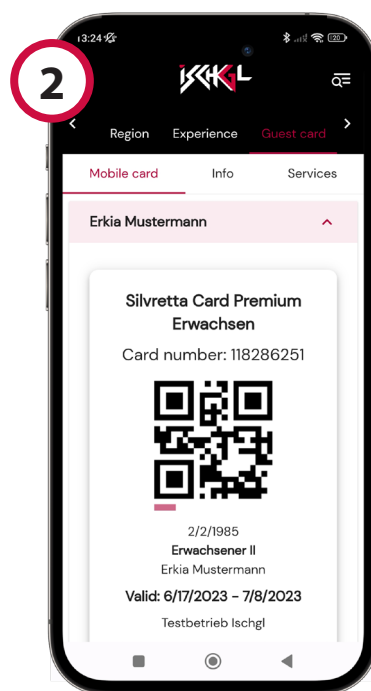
2

13:24

ISCHGL

Region Experience Guest card

Mobile card Info Services

Erkia Mustermann

Silvretta Card Premium Erwachsen

Card number: 118286251

2/2/1985

Erwachsener II

Erkia Mustermann

Valid: 6/17/2023 - 7/8/2023

Testbetrieb Ischgl